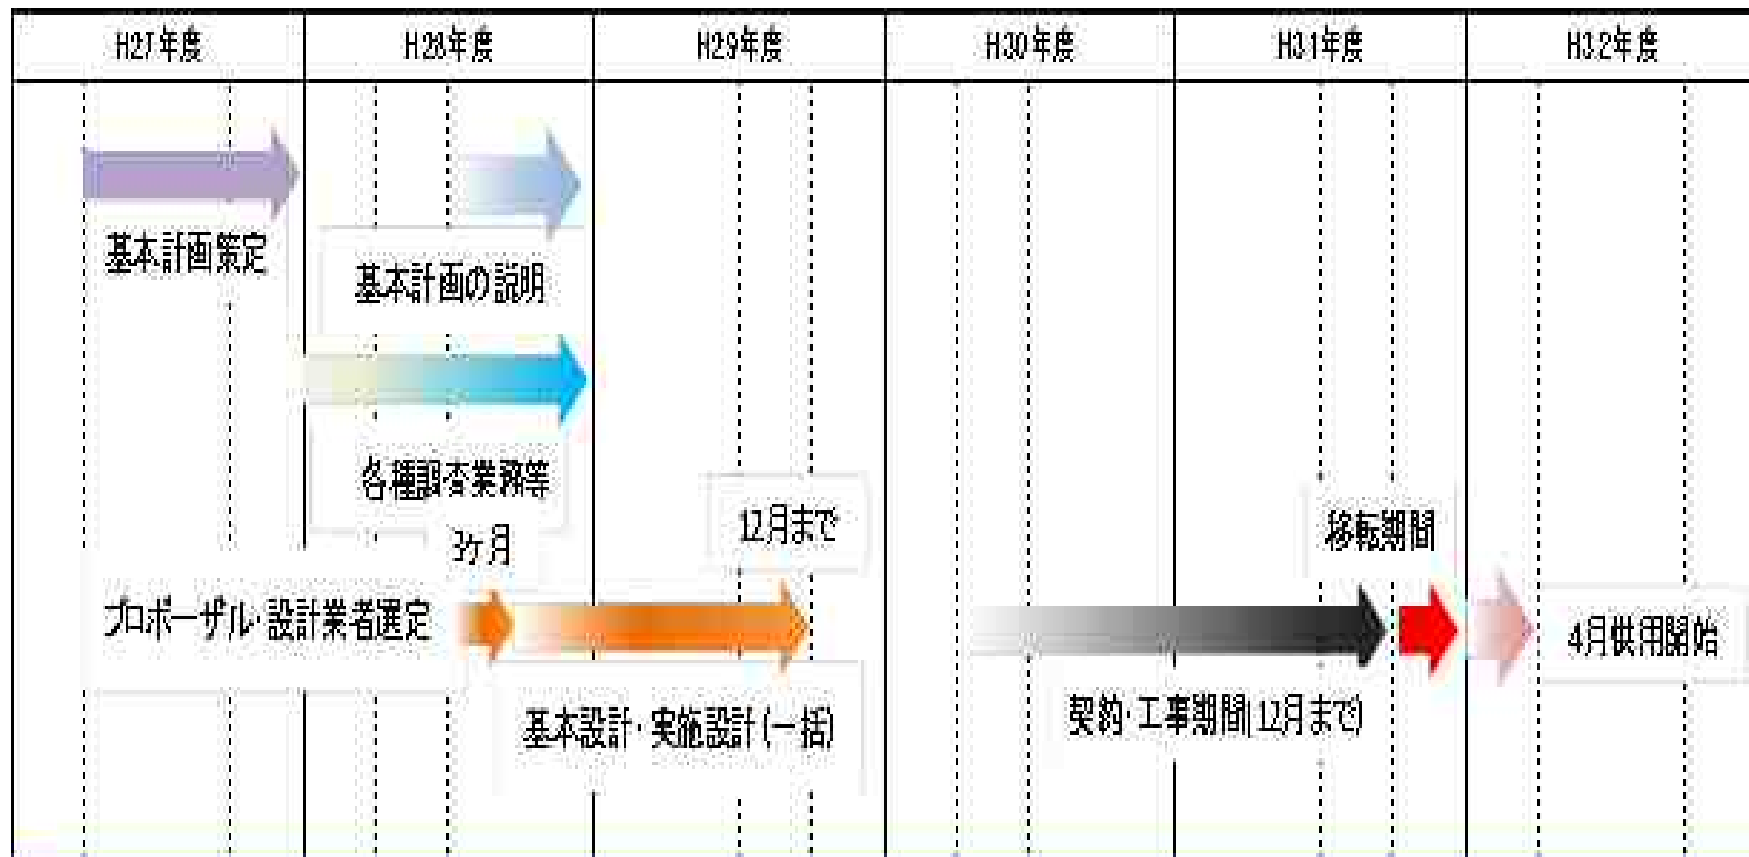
| H27年度 | H28年度 | H29年度 | H30年度 | H31年度 | H32年度 |
|---|---|---|---|---|---|

基本計画策定

基本計画の説明

各種調査業務等

3ヶ月

12月まで

移転期間

プロポーザル・設計業者選定

4月供用開始

基本設計・実施設計（一括）

契約・工事期間（12月まで）